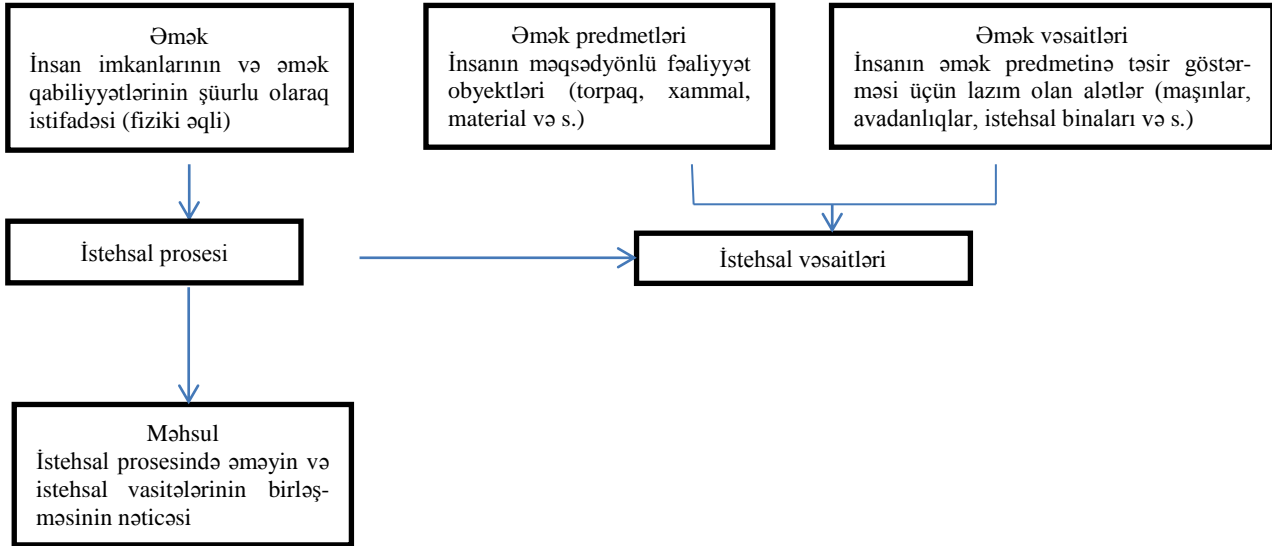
Əmək
İnsan imkanlarının və əmək qabiliyyətlərinin şüurlu olaraq istifadəsi (fiziki əqli)

Əmək predmetləri
İnsanın məqsədyönlü fəaliyyət obyektləri (torpaq, xammal, material və s.)

Əmək vəsaitləri
İnsanın əmək predmetinə təsir göstərməsi üçün lazım olan alətlər (maşınlar, avadanlıqlar, istehsal binaları və s.)

İstehsal prosesi

İstehsal vəsaitləri

Məhsul
İstehsal prosesində əməyin və istehsal vasitələrinin birləşməsinin nəticəsi